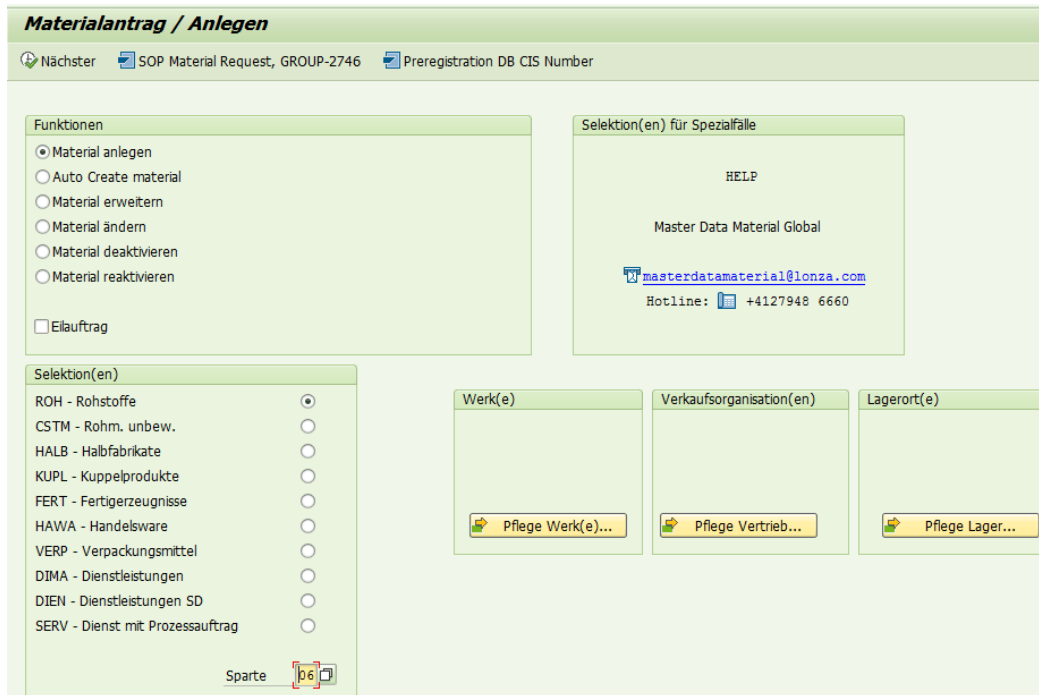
Materialantrag / Anlegen

Nächster  SOP Material Request, GROUP-2746  Preregistration DB CIS Number

Funktionen
Material anlegen
Auto Create material
Material erweitern
Material ändern
Material deaktivieren
Material reaktivieren

Eilauftrag

Selektion(en) für Spezialfälle
HELP
Master Data Material Global
masterdatamaterial@lonza.com
Hotline: +4127948 6660

Selektion(en)
ROH - Rohstoffe
CSTM - Rohm. unbew.
HALB - Halbfabrikate
KUPL - Kuppelprodukte
FERT - Fertigerzeugnisse
HAWA - Handelsware
VERP - Verpackungsmittel
DIMA - Dienstleistungen
DIEN - Dienstleistungen SD
SERV - Dienst mit Prozessauftrag

Sparte 06

Werk(e)
Pflege Werk(e)...

Verkaufsorganisation(en)
Pflege Vertrieb...

Lagerort(e)
Pflege Lager...